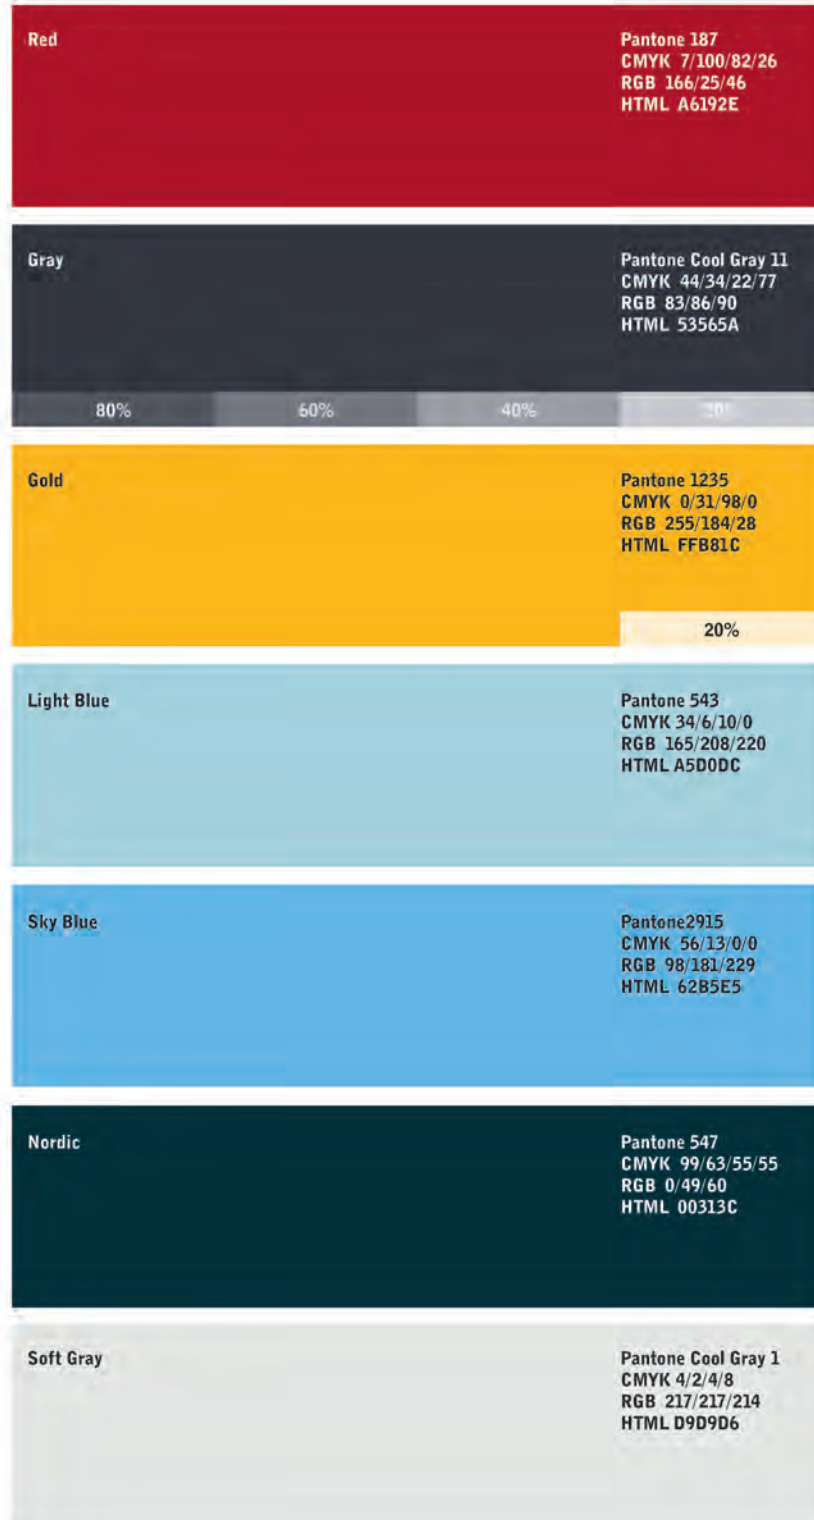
Red

Pantone 187
CMYK 7/100/82/26
RGB 166/25/46
HTML A6192E

Gray

Pantone Cool Gray 11
CMYK 44/34/22/77
RGB 83/86/90
HTML 53565A

80%

60%

40%

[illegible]

Gold

Pantone 1235
CMYK 0/31/98/0
RGB 255/184/28
HTML FFB81C

20%

Light Blue

Pantone 543
CMYK 34/6/10/0
RGB 165/208/220
HTML A5D0DC

Sky Blue

Pantone2915
CMYK 56/13/0/0
RGB 98/181/229
HTML 62B5E5

Nordic

Pantone 547
CMYK 99/63/55/55
RGB 0/49/60
HTML 00313C

Soft Gray

Pantone Cool Gray 1
CMYK 4/2/4/8
RGB 217/217/214
HTML D9D9D6